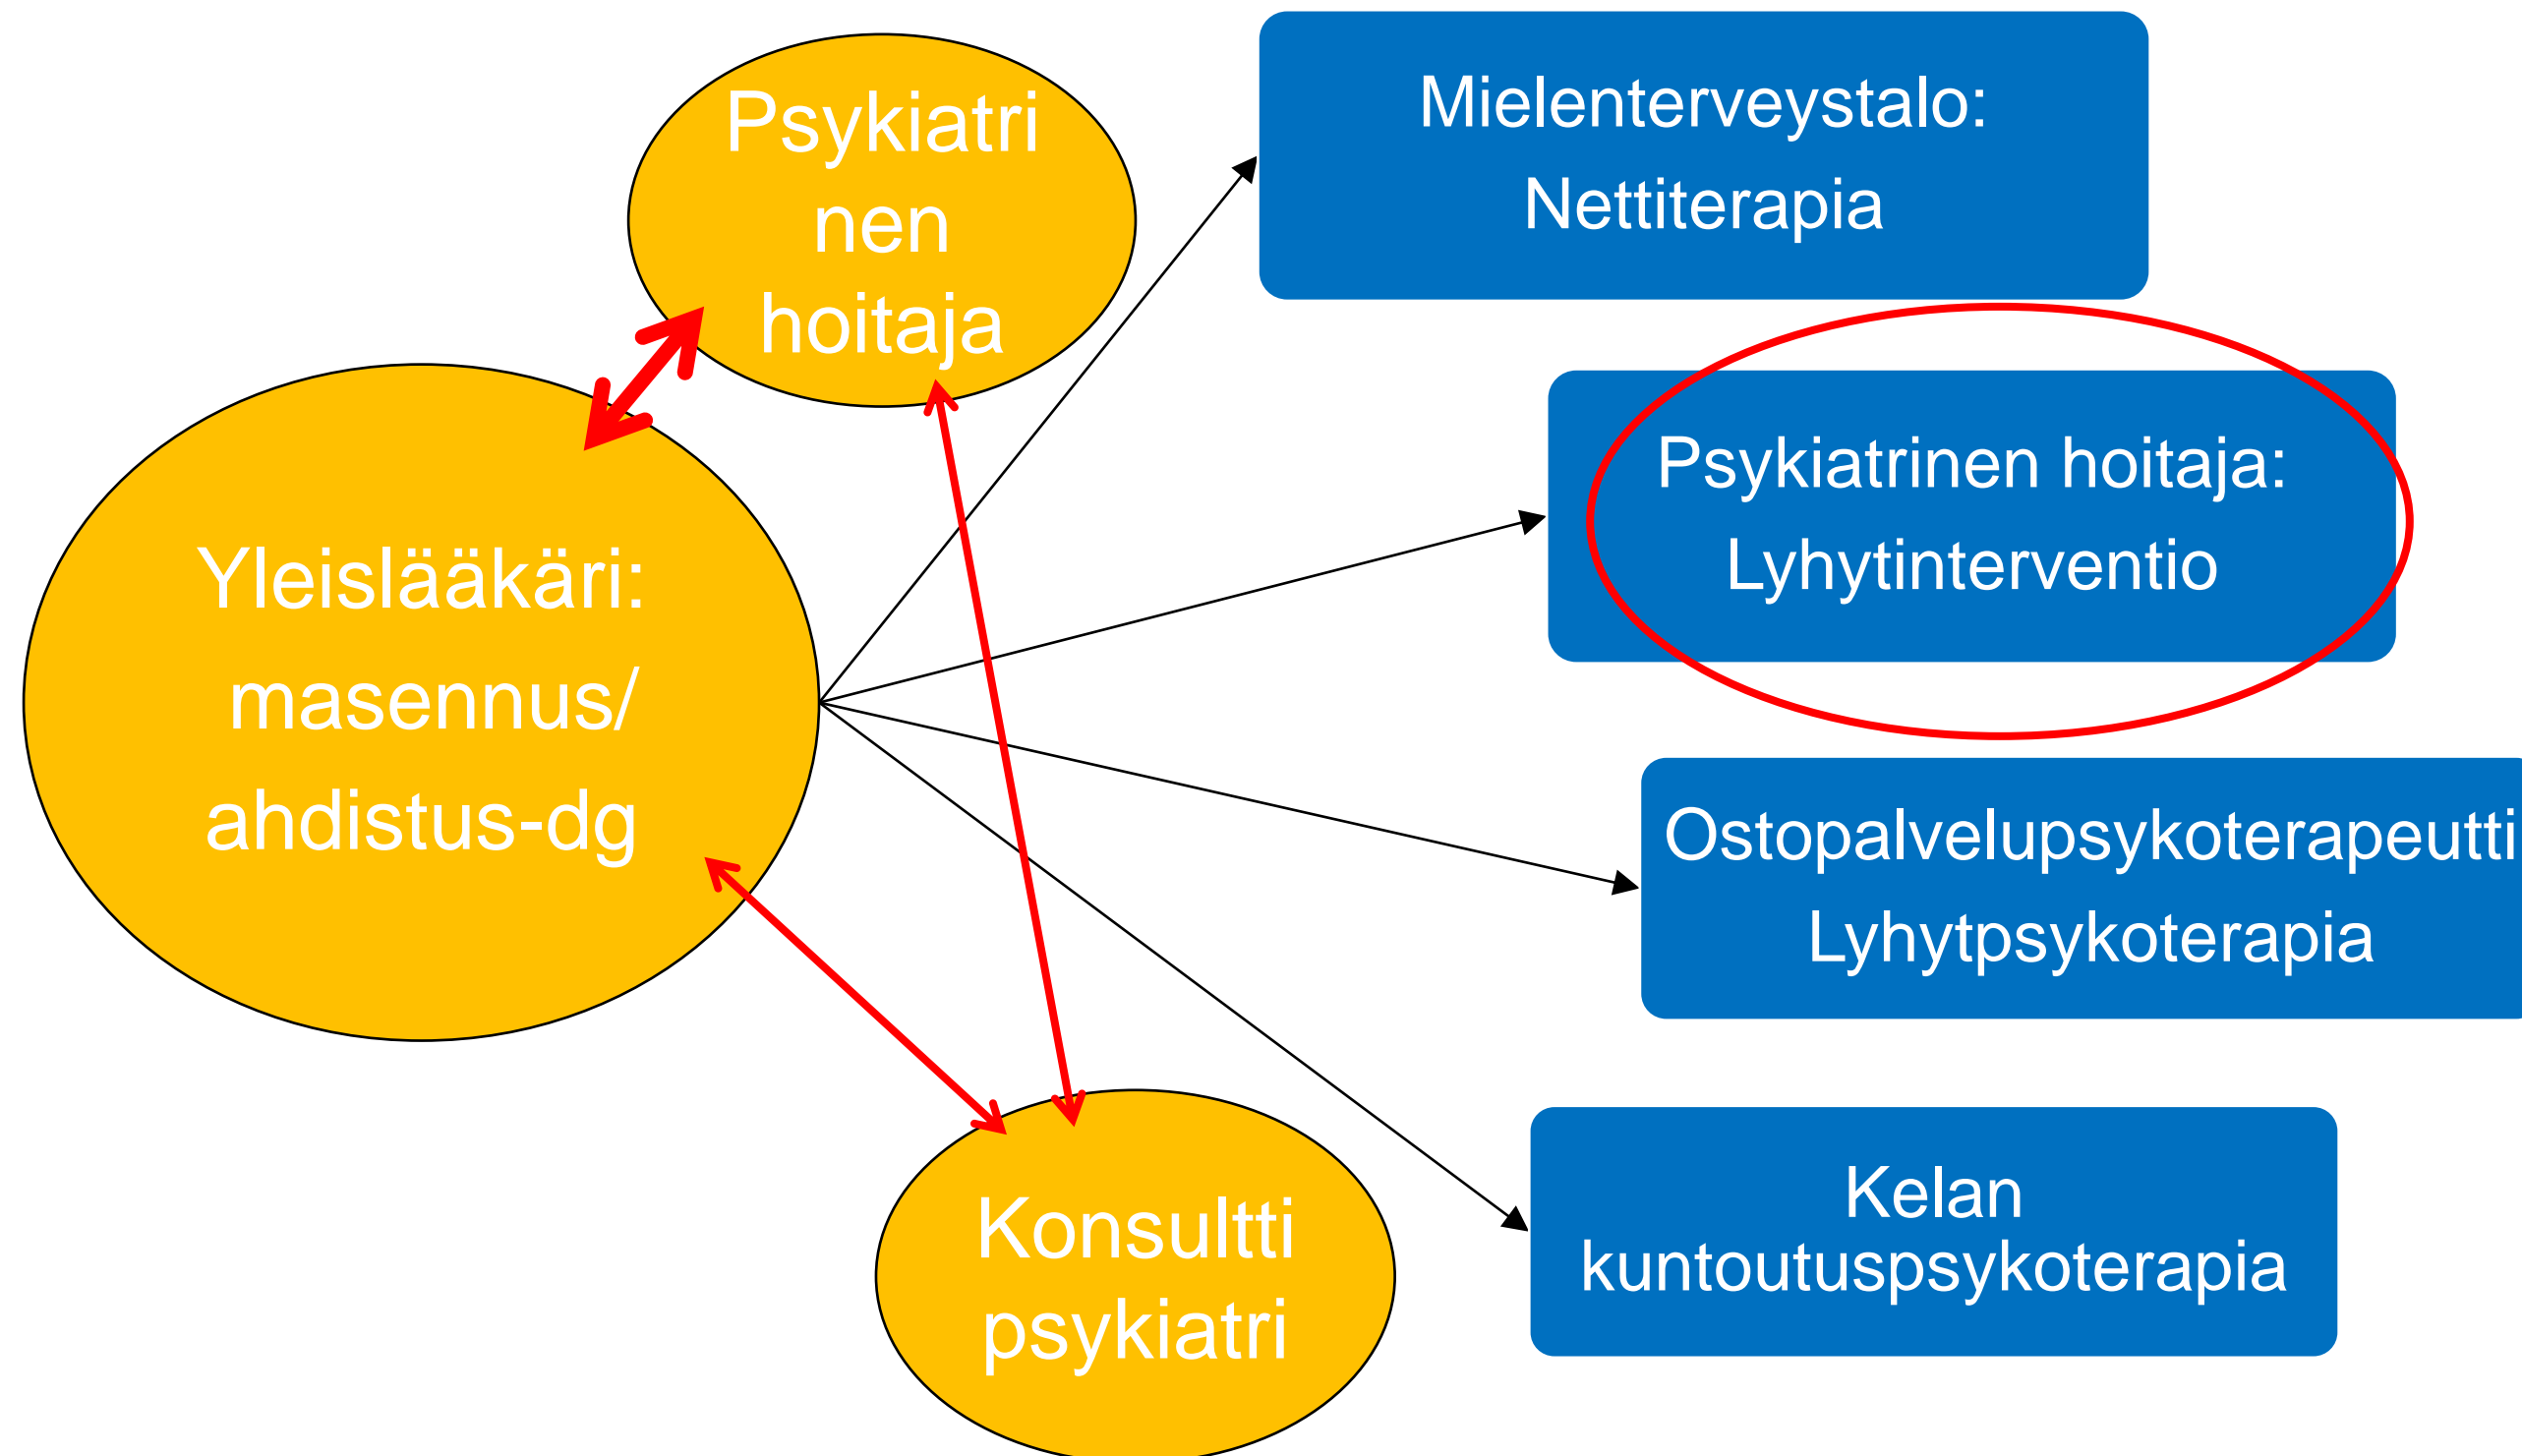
Psykiatrinen hoitaja

Yleislääkäri: masennus/ ahdistus-dg

Konsultti psykiatri

Mielenterveystalo: Nettiterapia

Psykiatrinen hoitaja: Lyhytinterventio

Ostopalvelupsykoterapeutti Lyhytpsykoterapia

Kelan kuntoutuspsykoterapia